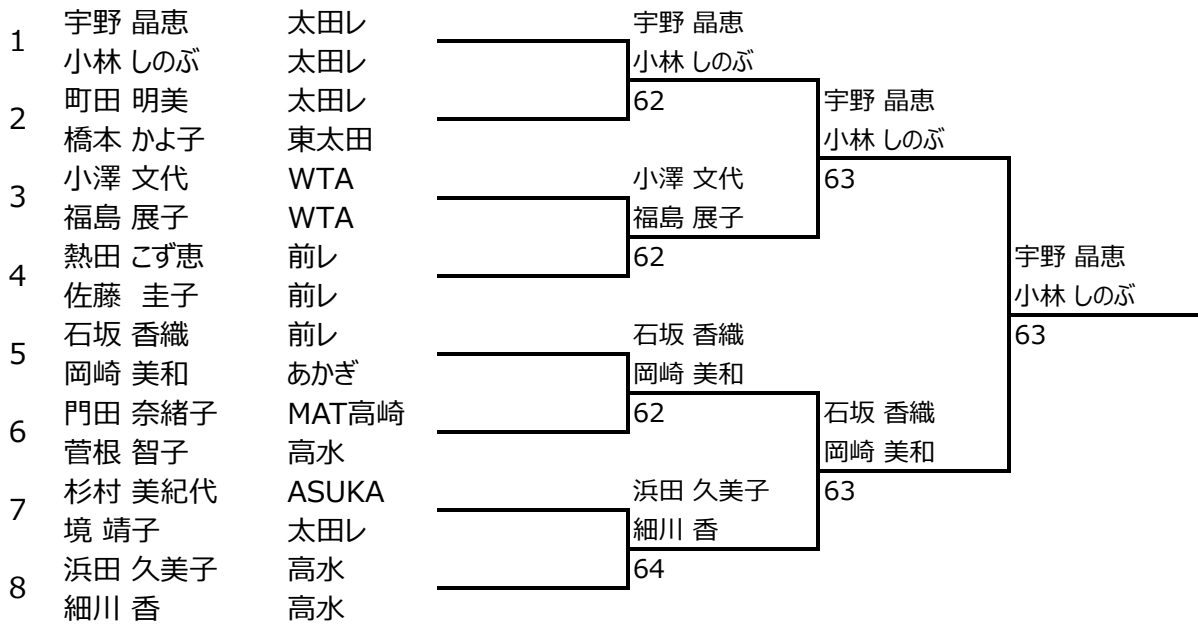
1 宇野 晶恵 太田レ
小林 しのぶ 太田レ
2 町田 明美 太田レ
橋本 かよ子 東太田
3 小澤 文代 WTA
福島 展子 WTA
4 熱田 こず恵 前レ
佐藤 圭子 前レ
5 石坂 香織 前レ
岡崎 美和 あかぎ
6 門田 奈緒子 MAT高崎
菅根 智子 高水
7 杉村 美紀代 ASUKA
境 靖子 太田レ
8 浜田 久美子 高水
細川 香 高水

宇野 晶恵
小林 しのぶ
62

小澤 文代
福島 展子
62

石坂 香織
岡崎 美和
62

浜田 久美子
細川 香
64

宇野 晶恵
小林 しのぶ
63

石坂 香織
岡崎 美和
63

宇野 晶恵
小林 しのぶ
63